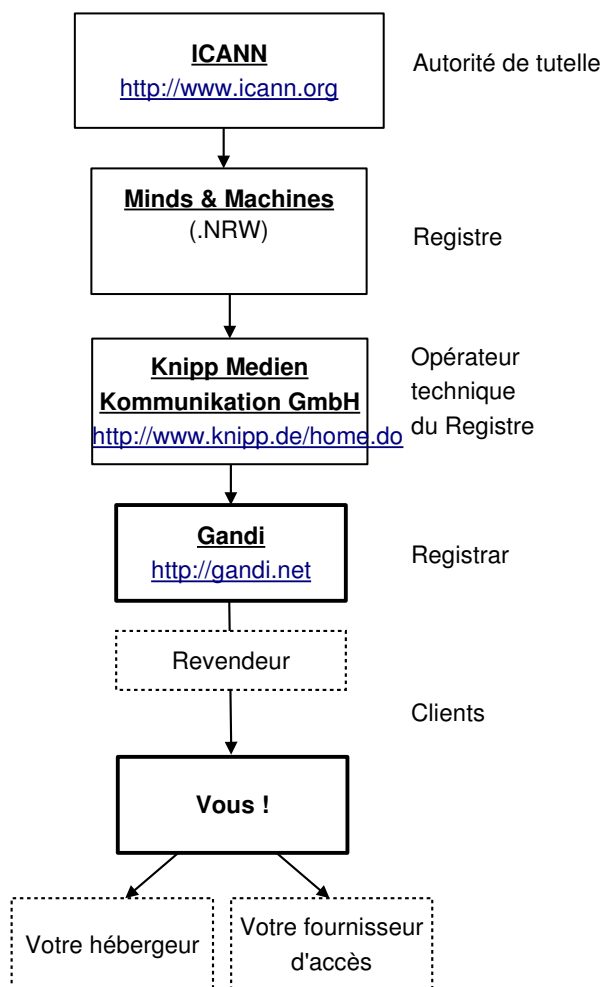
ICANN
http://www.icann.org

Autorité de tutelle

Minds & Machines
(.NRW)

Registre

Knipp Medien Kommunikation GmbH
http://www.knipp.de/home.do

Opérateur technique du Registre

Gandi
http://gandi.net

Registrar

Revendeur

Clients

Vous !

Votre hébergeur

Votre fournisseur d'accès